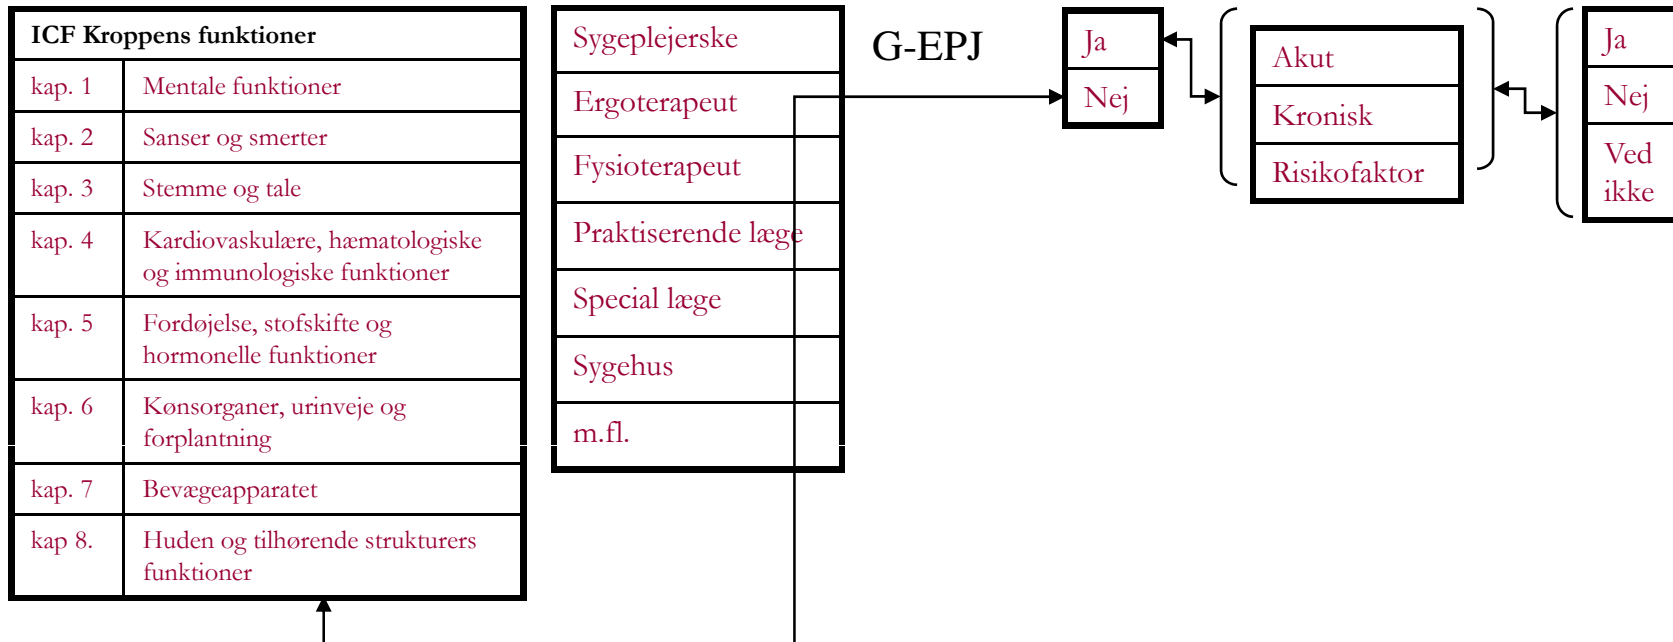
| ICF Kroppens funktioner | |
|---|---|
| kap. 1 | Mentale funktioner |
| kap. 2 | Sanser og smerter |
| kap. 3 | Stemme og tale |
| kap. 4 | Kardiovaskulære, hæmatologiske og immunologiske funktioner |
| kap. 5 | Fordøjelse, stofskifte og hormonelle funktioner |
| kap. 6 | Kønsorganer, urinveje og forplantning |
| kap. 7 | Bevægeapparatet |
| kap 8. | Huden og tilhørende strukturers funktioner |

| Sygeplejerske |
|---|
| Ergoterapeut |
| Fysioterapeut |
| Praktiserende læge |
| Special læge |
| Sygehus |
| m.fl. |

G-EPJ

| Ja |
|---|
| Nej |

| Akut |
|---|
| Kronisk |
| Risikofaktor |

| Ja |
|---|
| Nej |
| Ved ikke |